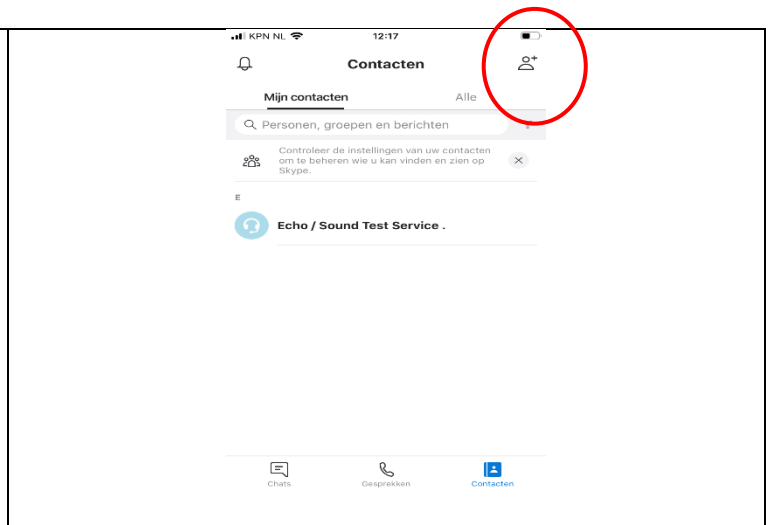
KPN NL 12:17

Contacten

Mijn contacten Alle

Personen, groepen en berichten

Controleer de instellingen van uw contacten om te beheren wie u kan vinden en zien op Skype.

E

Echo / Sound Test Service .

Chats Gesprekken Contacten